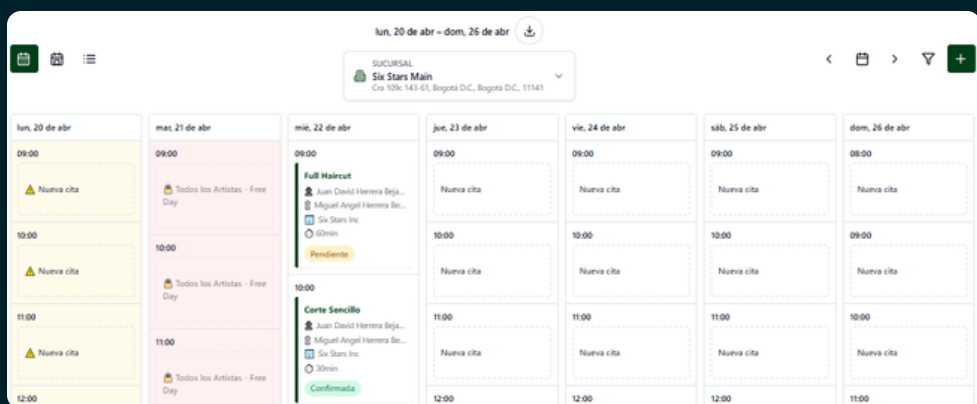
lun, 20 de abr – dom, 26 de abr

SUCURSAL
Six Stars Main
Cra 109c 143-61, Bogotá D.C., Bogotá D.C., 11141

lun, 20 de abr
09:00
Nueva cita
10:00
Nueva cita
11:00
Nueva cita
12:00

mar, 21 de abr
09:00
Todos los Artistas - Free Day
10:00
Todos los Artistas - Free Day
11:00
Todos los Artistas - Free Day

mié, 22 de abr
09:00
Full Haircut
Juan David Herrera Beja...
Miguel Angel Herrera Be...
Six Stars Inc
60min
Pendiente
10:00
Corte Sencillo
Juan David Herrera Beja...
Miguel Angel Herrera Be...
Six Stars Inc
30min
Confirmada

jue, 23 de abr
09:00
Nueva cita
10:00
Nueva cita
11:00
Nueva cita
12:00

vie, 24 de abr
09:00
Nueva cita
10:00
Nueva cita
11:00
Nueva cita
12:00

sáb, 25 de abr
09:00
Nueva cita
10:00
Nueva cita
11:00
Nueva cita
12:00

dom, 26 de abr
08:00
Nueva cita
09:00
Nueva cita
10:00
Nueva cita
11:00